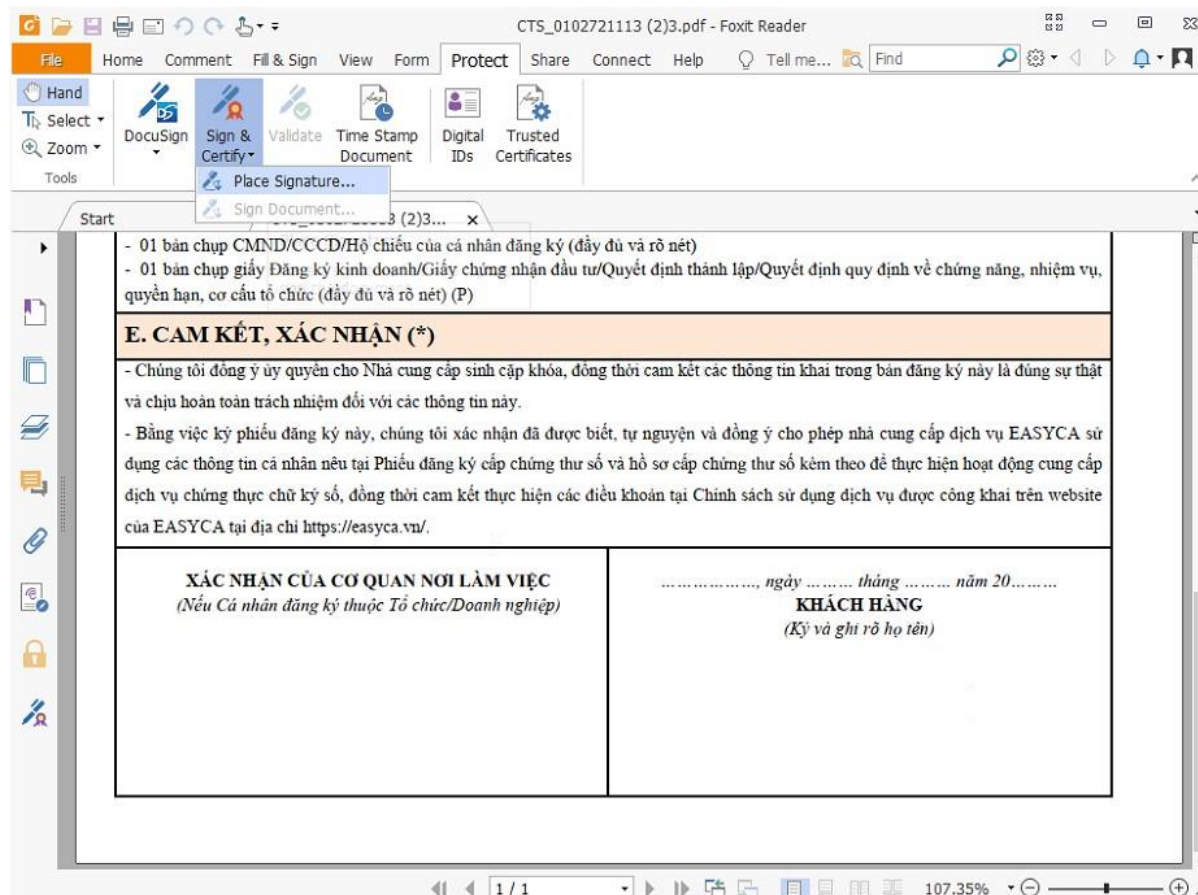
CTS_0102721113 (2)3.pdf - Foxit Reader

File Home Comment Fill & Sign View Form Protect Share Connect Help Tell me... Find

Hand
Select
Zoom
Tools

DocuSign
Sign & Certify
Validate
Time Stamp Document
Digital IDs
Trusted Certificates

Place Signature...
Sign Document...

Start
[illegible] (2)3... ×

- 01 bản chụp CMND/CCCD/Hộ chiếu của cá nhân đăng ký (đầy đủ và rõ nét)
- 01 bản chụp giấy Đăng ký kinh doanh/Giấy chứng nhận đầu tư/Quyết định thành lập/Quyết định quy định về chứng năng, nhiệm vụ, quyền hạn, cơ cấu tổ chức (đầy đủ và rõ nét) (P)

E. CAM KẾT, XÁC NHẬN (*)

- Chúng tôi đồng ý ủy quyền cho Nhà cung cấp sinh cặp khóa, đồng thời cam kết các thông tin khai trong bản đăng ký này là đúng sự thật và chịu hoàn toàn trách nhiệm đối với các thông tin này.
- Bằng việc ký phiếu đăng ký này, chúng tôi xác nhận đã được biết, tự nguyện và đồng ý cho phép nhà cung cấp dịch vụ EASYCA sử dụng các thông tin cá nhân nêu tại Phiếu đăng ký cấp chứng thư số và hồ sơ cấp chứng thư số kèm theo để thực hiện hoạt động cung cấp dịch vụ chứng thực chữ ký số, đồng thời cam kết thực hiện các điều khoản tại Chính sách sử dụng dịch vụ được công khai trên website của EASYCA tại địa chỉ https://easyca.vn/.

| XÁC NHẬN CỦA CƠ QUAN NƠI LÀM VIỆC (Nếu Cá nhân đăng ký thuộc Tổ chức/Doanh nghiệp) | ………………, ngày ……… tháng ……… năm 20……… KHÁCH HÀNG (Ký và ghi rõ họ tên) |
|---|---|

1 / 1
107.35%